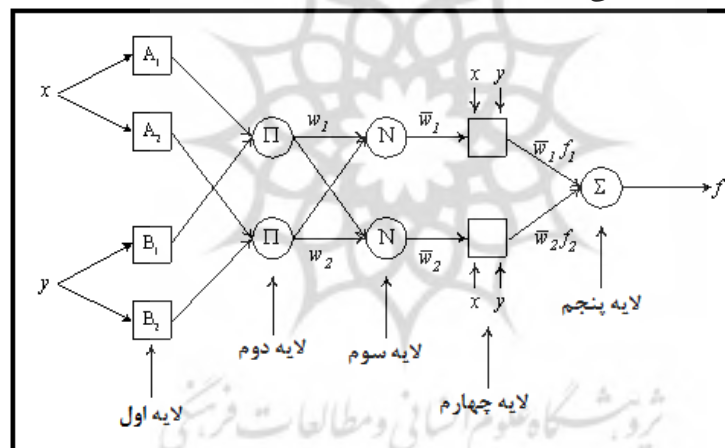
$x$
$A_1$
$A_2$
$y$
$B_1$
$B_2$
$\Pi$
$\Pi$
$w_1$
$w_2$
N
N
$\bar{w}_1$
$\bar{w}_2$
$x$ $y$
$x$ $y$
$\bar{w}_1 f_1$
$\bar{w}_2 f_2$
$\Sigma$
$f$
لایه اول
لایه دوم
لایه سوم
لایه چهارم
لایه پنجم
پژوهشگاه علوم انسانی و مطالعات فرهنگی